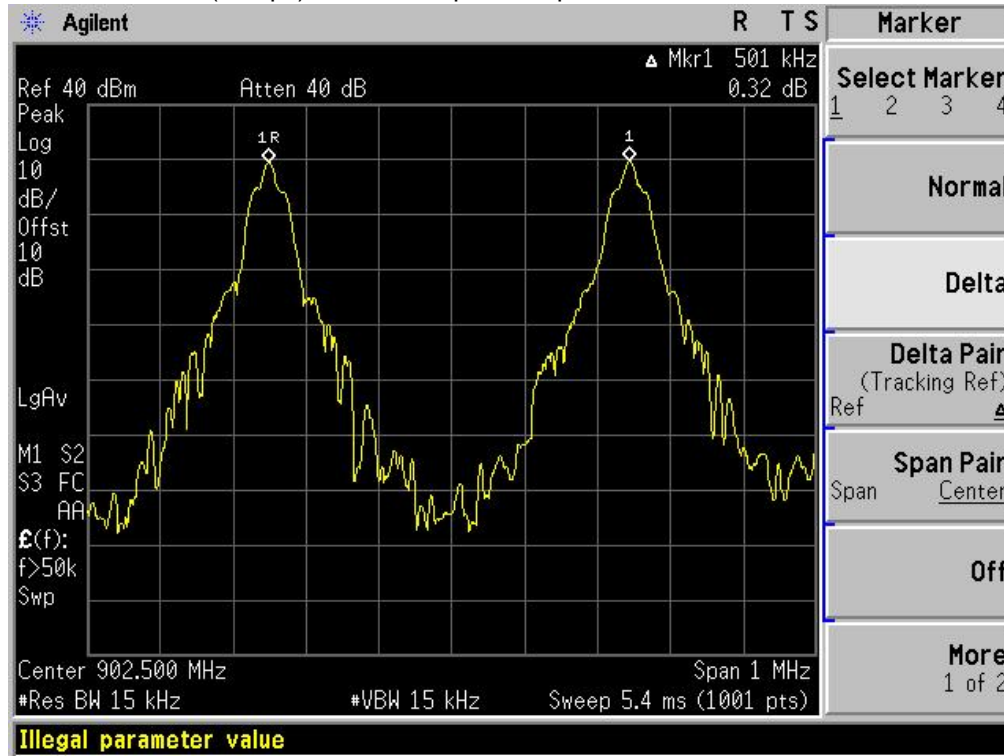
Agilent

R T S

Marker

▲ Mkr1 501 kHz
0.32 dB

Ref 40 dBm Atten 40 dB

Peak
Log
10
dB/
Offst
10
dB

1R

1

LgAv

M1 S2
S3 FC
AA

£(f):
f>50k
Swp

Center 902.500 MHz Span 1 MHz
#Res BW 15 kHz #VBW 15 kHz Sweep 5.4 ms (1001 pts)

Select Marker
1 2 3 4

Normal

Delta

Delta Pair
(Tracking Ref)
Ref ▲

Span Pair
Span Center

Off

More
1 of 2

Illegal parameter value